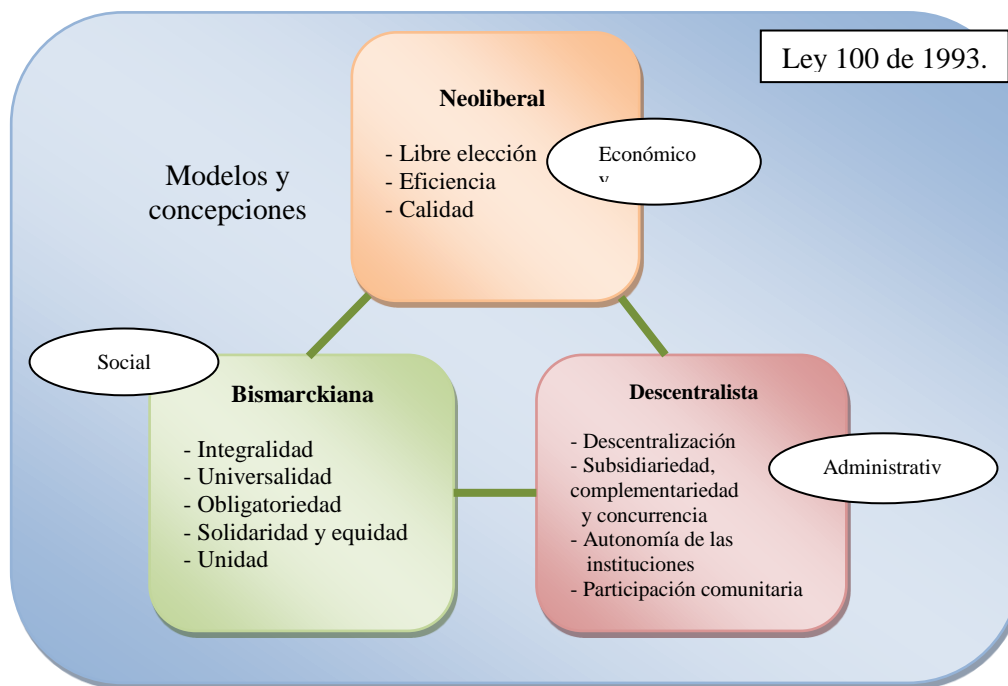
Ley 100 de 1993.

Modelos y concepciones

Neoliberal

- Libre elección
- Eficiencia
- Calidad

Económico
y

Social

Bismarckiana

- Integralidad
- Universalidad
- Obligatoriedad
- Solidaridad y equidad
- Unidad

Descentralista

- Descentralización
- Subsidiariedad, complementariedad y concurrencia
- Autonomía de las instituciones
- Participación comunitaria

Administrativ